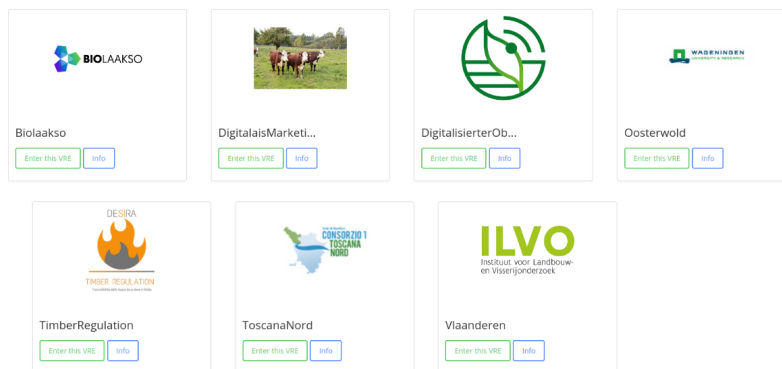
BIOLAAKSO

Biolaakso

Enter this VRE Info

DigitalaisMarketi...

Enter this VRE Info

DigitalisierterOb...

Enter this VRE Info

WAGENINGEN UNIVERSITY & RESEARCH

Oosterwold

Enter this VRE Info

DESIRA

TIMBER REGULATION

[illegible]

TimberRegulation

Enter this VRE Info

CONSORZIO 1 TOSCANA NORD

ToscanaNord

Enter this VRE Info

ILVO

Instituut voor Landbouw- en Visserijonderzoek

Vlaanderen

Enter this VRE Info